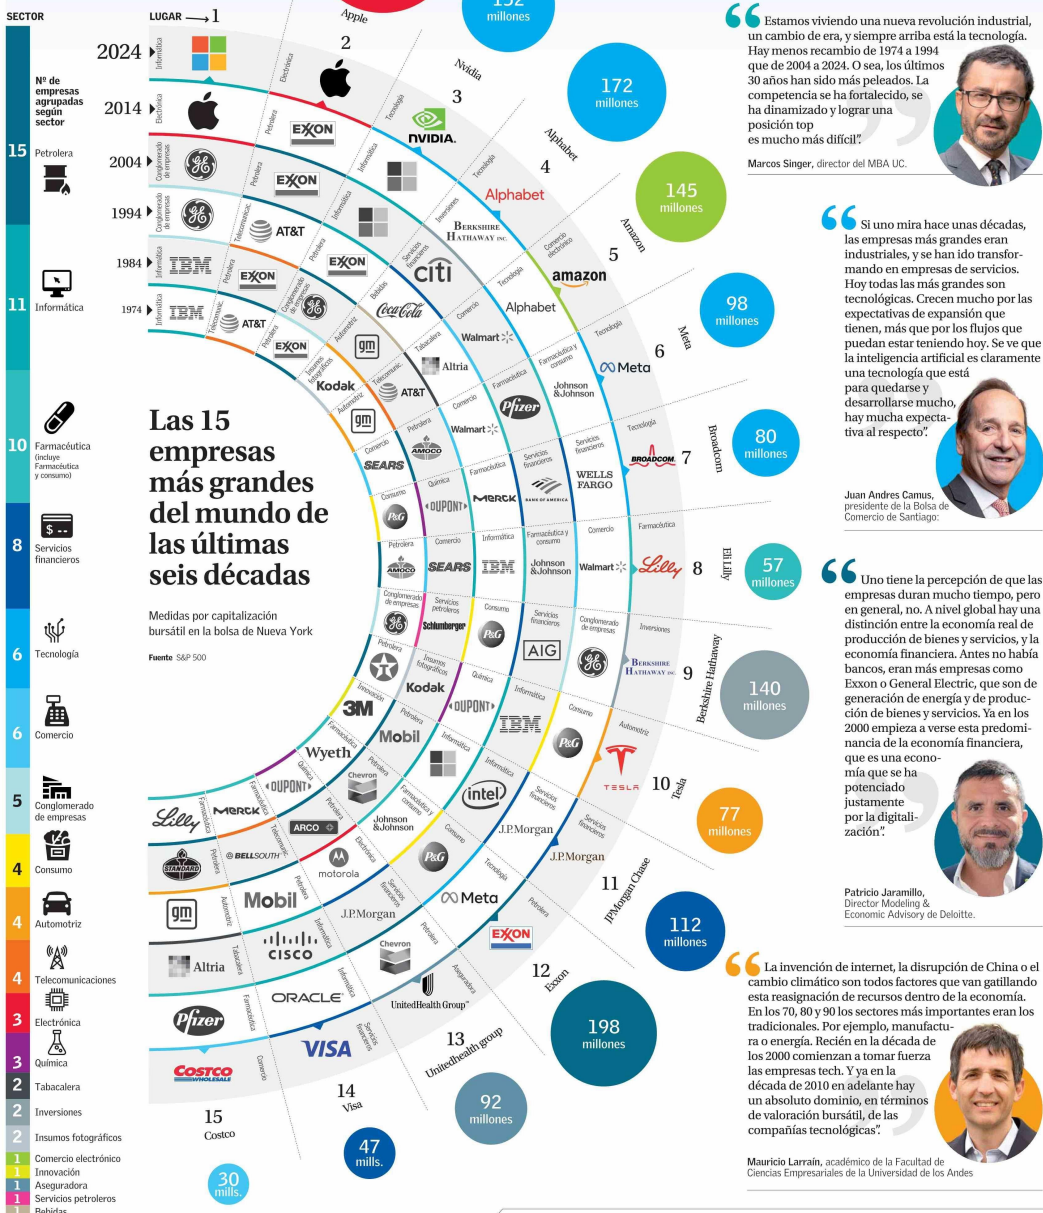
SECTOR

Nº de empresas agrupadas según sector

15 Petrolera

11 Informática

10 Farmacéutica (incluye Farmacéutica y consumo)

8 Servicios financieros

6 Tecnología

6 Comercio

5 Conglomerado de empresas

4 Consumo

4 Automotriz

4 Telecomunicaciones

3 Electrónica

3 Química

2 Tabacalera

2 Inversiones

2 Insumos fotográficos

1 Comercio electrónico

1 Innovación

1 Aseguradora

1 Servicios petroleros

1 Bebidas

LUGAR → 1

2024

2014

2004

1994

1984

1974

Apple

152 millones

2

Nvidia

3

172 millones

Alphabet

4

145 millones

Amazon

5

98 millones

Meta

6

80 millones

Broadcom

7

57 millones

Eli Lilly

8

140 millones

Berkshire Hathaway

9

77 millones

Tesla

10

112 millones

JPMorgan Chase

11

198 millones

Exxon

12

92 millones

Unitedhealth group

13

47 mills.

Visa

14

30 mills.

Costco

15

Las 15 empresas más grandes del mundo de las últimas seis décadas

Medidas por capitalización bursátil en la bolsa de Nueva York

Fuente S&P 500

Informática, Electrónica, Tecnología, Comercio electrónico, Tecnología, Tecnología, Farmacéutica, Inversiones, Automotriz, Servicios financieros, Petrolera, Aseguradora, Servicios financieros, Comercio

EXXON, NVIDIA, Alphabet, BERKSHIRE HATHAWAY INC., amazon, Alphabet, Meta, BROADCOM, WELLS FARGO, Walmart, Lilly, BERKSHIRE HATHAWAY INC., TESLA, J.P.Morgan, J.P.Morgan, Meta, EXXON, UnitedHealth Group, VISA, COSTCO WHOLESALE

citi, Coca-Cola, Walmart, Altria, AT&T, Kodak, Pfizer, Johnson & Johnson, Walmart, AMOCO, SEARS, DUPONT, MERCK, BANK OF AMERICA, IBM, Johnson & Johnson, SEARS, AMOCO, P&G, Schlumberger, P&G, AIG, Kodak, DUPONT, 3M, Mobil, IBM, P&G, Wyeth, Chevron, intel, DUPONT, MERCK, ARCO, Johnson & Johnson, P&G, Lilly, BELLSOUTH, motorola, STANDARD, Mobil, J.P.Morgan, Chevron, cisco, Altria, ORACLE, Pfizer, EXXON, AT&T, EXXON, IBM, IBM, AT&T, EXXON, gm, gm, gm

“Estamos viviendo una nueva revolución industrial, un cambio de era, y siempre arriba está la tecnología. Hay menos recambio de 1974 a 1994 que de 2004 a 2024. O sea, los últimos 30 años han sido más peleados. La competencia se ha fortalecido, se ha dinamizado y lograr una posición top es mucho más difícil”.

Marcos Singer, director del MBA UC.

“Si uno mira hace unas décadas, las empresas más grandes eran industriales, y se han ido transformando en empresas de servicios. Hoy todas las más grandes son tecnológicas. Crecen mucho por las expectativas de expansión que tienen, más que por los flujos que puedan estar teniendo hoy. Se ve que la inteligencia artificial es claramente una tecnología que está para quedarse y desarrollarse mucho, hay mucha expectativa al respecto”.

Juan Andres Camus, presidente de la Bolsa de Comercio de Santiago:

“Uno tiene la percepción de que las empresas duran mucho tiempo, pero en general, no. A nivel global hay una distinción entre la economía real de producción de bienes y servicios, y la economía financiera. Antes no había bancos, eran más empresas como Exxon o General Electric, que son de generación de energía y de producción de bienes y servicios. Ya en los 2000 empieza a verse esta predominancia de la economía financiera, que es una economía que se ha potenciado justamente por la digitalización”.

Patricio Jaramillo, Director Modeling & Economic Advisory de Deloitte.

“La invención de internet, la disrupción de China o el cambio climático son todos factores que van gatillando esta reasignación de recursos dentro de la economía. En los 70, 80 y 90 los sectores más importantes eran los tradicionales. Por ejemplo, manufactura o energía. Recién en la década de los 2000 comienzan a tomar fuerza las empresas tech. Y ya en la década de 2010 en adelante hay un absoluto dominio, en términos de valoración bursátil, de las compañías tecnológicas”.

Mauricio Larraín, académico de la Facultad de Ciencias Empresariales de la Universidad de los Andes